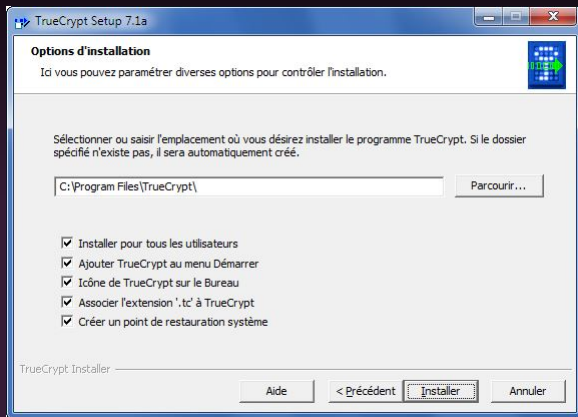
TrueCrypt Setup 7.1a

Options d'installation

Ici vous pouvez paramétrer diverses options pour contrôler l'installation.

Sélectionner ou saisir l'emplacement où vous désirez installer le programme TrueCrypt. Si le dossier spécifié n'existe pas, il sera automatiquement créé.

C:\Program Files\TrueCrypt\

Parcourir...

☑ Installer pour tous les utilisateurs
☑ Ajouter TrueCrypt au menu Démarrer
☑ Icône de TrueCrypt sur le Bureau
☑ Associer l'extension '.tc' à TrueCrypt
☑ Créer un point de restauration système

TrueCrypt Installer

Aide
< Précédent
Installer
Annuler